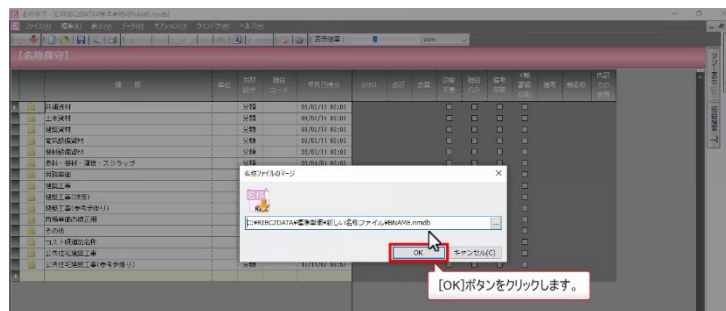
名称保守

名称ファイルのマージ

C:¥RIBC2DATA¥標準環境¥新しい名称ファイル¥BNAME.nmdb

OK

キャンセル(C)

[OK]ボタンをクリックします。

| | 項目 | 単位 | 分類 | 詳細コード | 作成日時 |
|---|---|---|---|---|---|
| | 共通資料 | | 分類 | | 09/02/11 00:00 |
| | 土木資料 | | 分類 | | 09/02/11 00:00 |
| | 建築資料 | | 分類 | | 09/02/11 00:00 |
| | 電気設備資料 | | 分類 | | 09/02/11 00:00 |
| | 機械設備資料 | | 分類 | | 09/02/11 00:00 |
| | 表料・保材・建築・スクラップ | | 分類 | | 09/02/11 00:00 |
| | 労務単価 | | | | |
| | 建築工事 | | | | |
| | 建築工事(改修) | | | | |
| | 建築工事(参考歩掛り) | | | | |
| | 市場単価の補正用 | | | | |
| | その他 | | | | |
| | コスト調査追加名称 | | | | |
| | 公共住宅建設工事 | | | | |
| | 公共住宅建設工事(参考歩掛り) | | 分類 | | 17/11/07 00:57 |